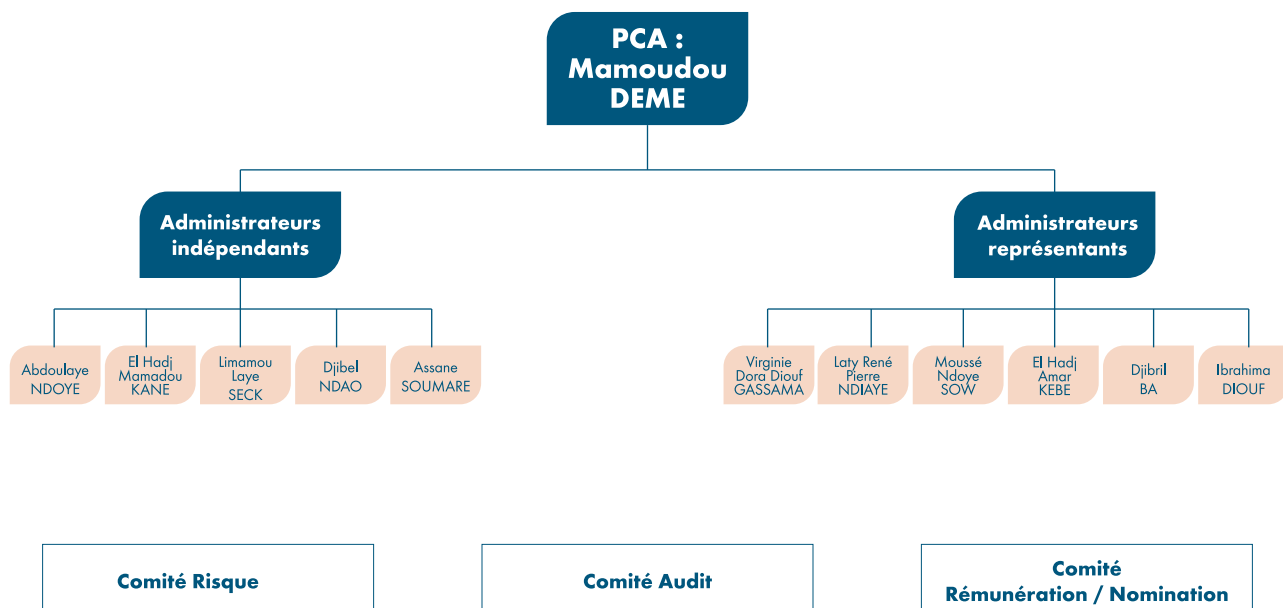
PCA : Mamoudou DEME

Administrateurs indépendants

Administrateurs représentants

Abdoulaye NDOYE

El Hadj Mamadou KANE

Limamou Laye SECK

Djibel NDAO

Assane SOUMARE

Virginie Dora Diouf GASSAMA

Laty René Pierre NDIAYE

Moussé Ndoye SOW

El Hadj Amar KEBE

Djibril BA

Ibrahima DIOUF

Comité Risque

Comité Audit

Comité Rémunération / Nomination